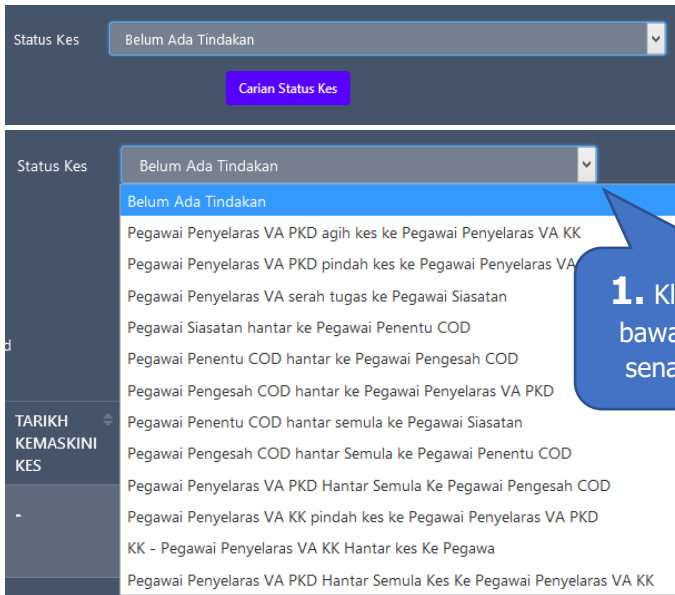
Status Kes
Belum Ada Tindakan
Carian Status Kes

Status Kes
Belum Ada Tindakan
Belum Ada Tindakan
Pegawai Penyelaras VA PKD agih kes ke Pegawai Penyelaras VA KK
Pegawai Penyelaras VA PKD pindah kes ke Pegawai Penyelaras VA
Pegawai Penyelaras VA serah tugas ke Pegawai Siasatan
Pegawai Siasatan hantar ke Pegawai Penentu COD
Pegawai Penentu COD hantar ke Pegawai Pengesah COD
Pegawai Pengesah COD hantar ke Pegawai Penyelaras VA PKD
Pegawai Penentu COD hantar semula ke Pegawai Siasatan
Pegawai Pengesah COD hantar Semula ke Pegawai Penentu COD
Pegawai Penyelaras VA PKD Hantar Semula Ke Pegawai Pengesah COD
Pegawai Penyelaras VA KK pindah kes ke Pegawai Penyelaras VA PKD
KK - Pegawai Penyelaras VA KK Hantar kes Ke Pegawa
Pegawai Penyelaras VA PKD Hantar Semula Kes Ke Pegawai Penyelaras VA KK

1. Kl
bawa
sena

d

TARIKH KEMASKINI KES
-